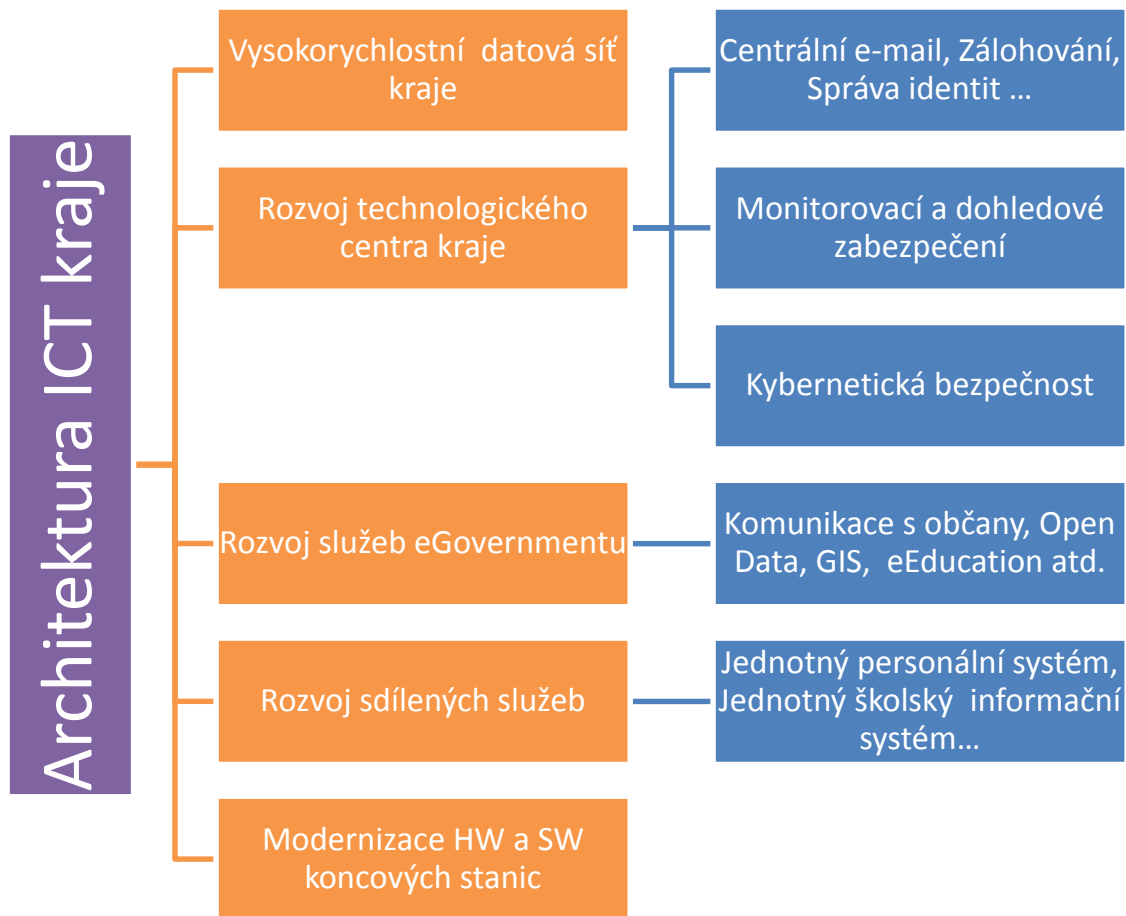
Architektura ICT kraje

Vysokorychlostní datová síť kraje

Rozvoj technologického centra kraje

Centrální e-mail, Zálohování, Správa identit …

Monitorovací a dohledové zabezpečení

Kybernetická bezpečnost

Rozvoj služeb eGovernmentu

Komunikace s občany, Open Data, GIS, eEducation atd.

Rozvoj sdílených služeb

Jednotný personální systém, Jednotný školský informační systém…

Modernizace HW a SW koncových stanic